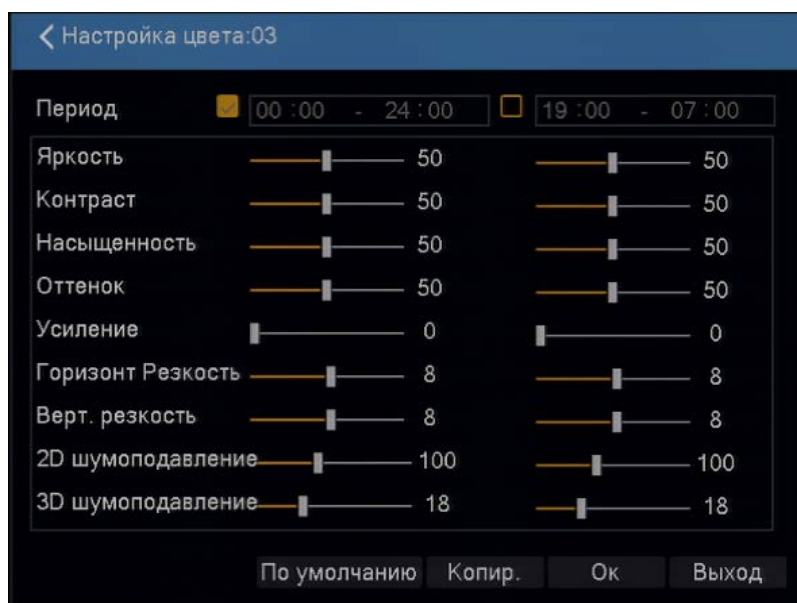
Настройка цвета:03

Период 00 :00 - 24 :00 19 :00 - 07 :00

| | | |
|---|---|---|
| Яркость | 50 | 50 |
| Контраст | 50 | 50 |
| Насыщенность | 50 | 50 |
| Оттенок | 50 | 50 |
| Усиление | 0 | 0 |
| Горизонт Резкость | 8 | 8 |
| Верт. резкость | 8 | 8 |
| 2D шумоподавление | 100 | 100 |
| 3D шумоподавление | 18 | 18 |

По умолчанию Копир. Ок Выход